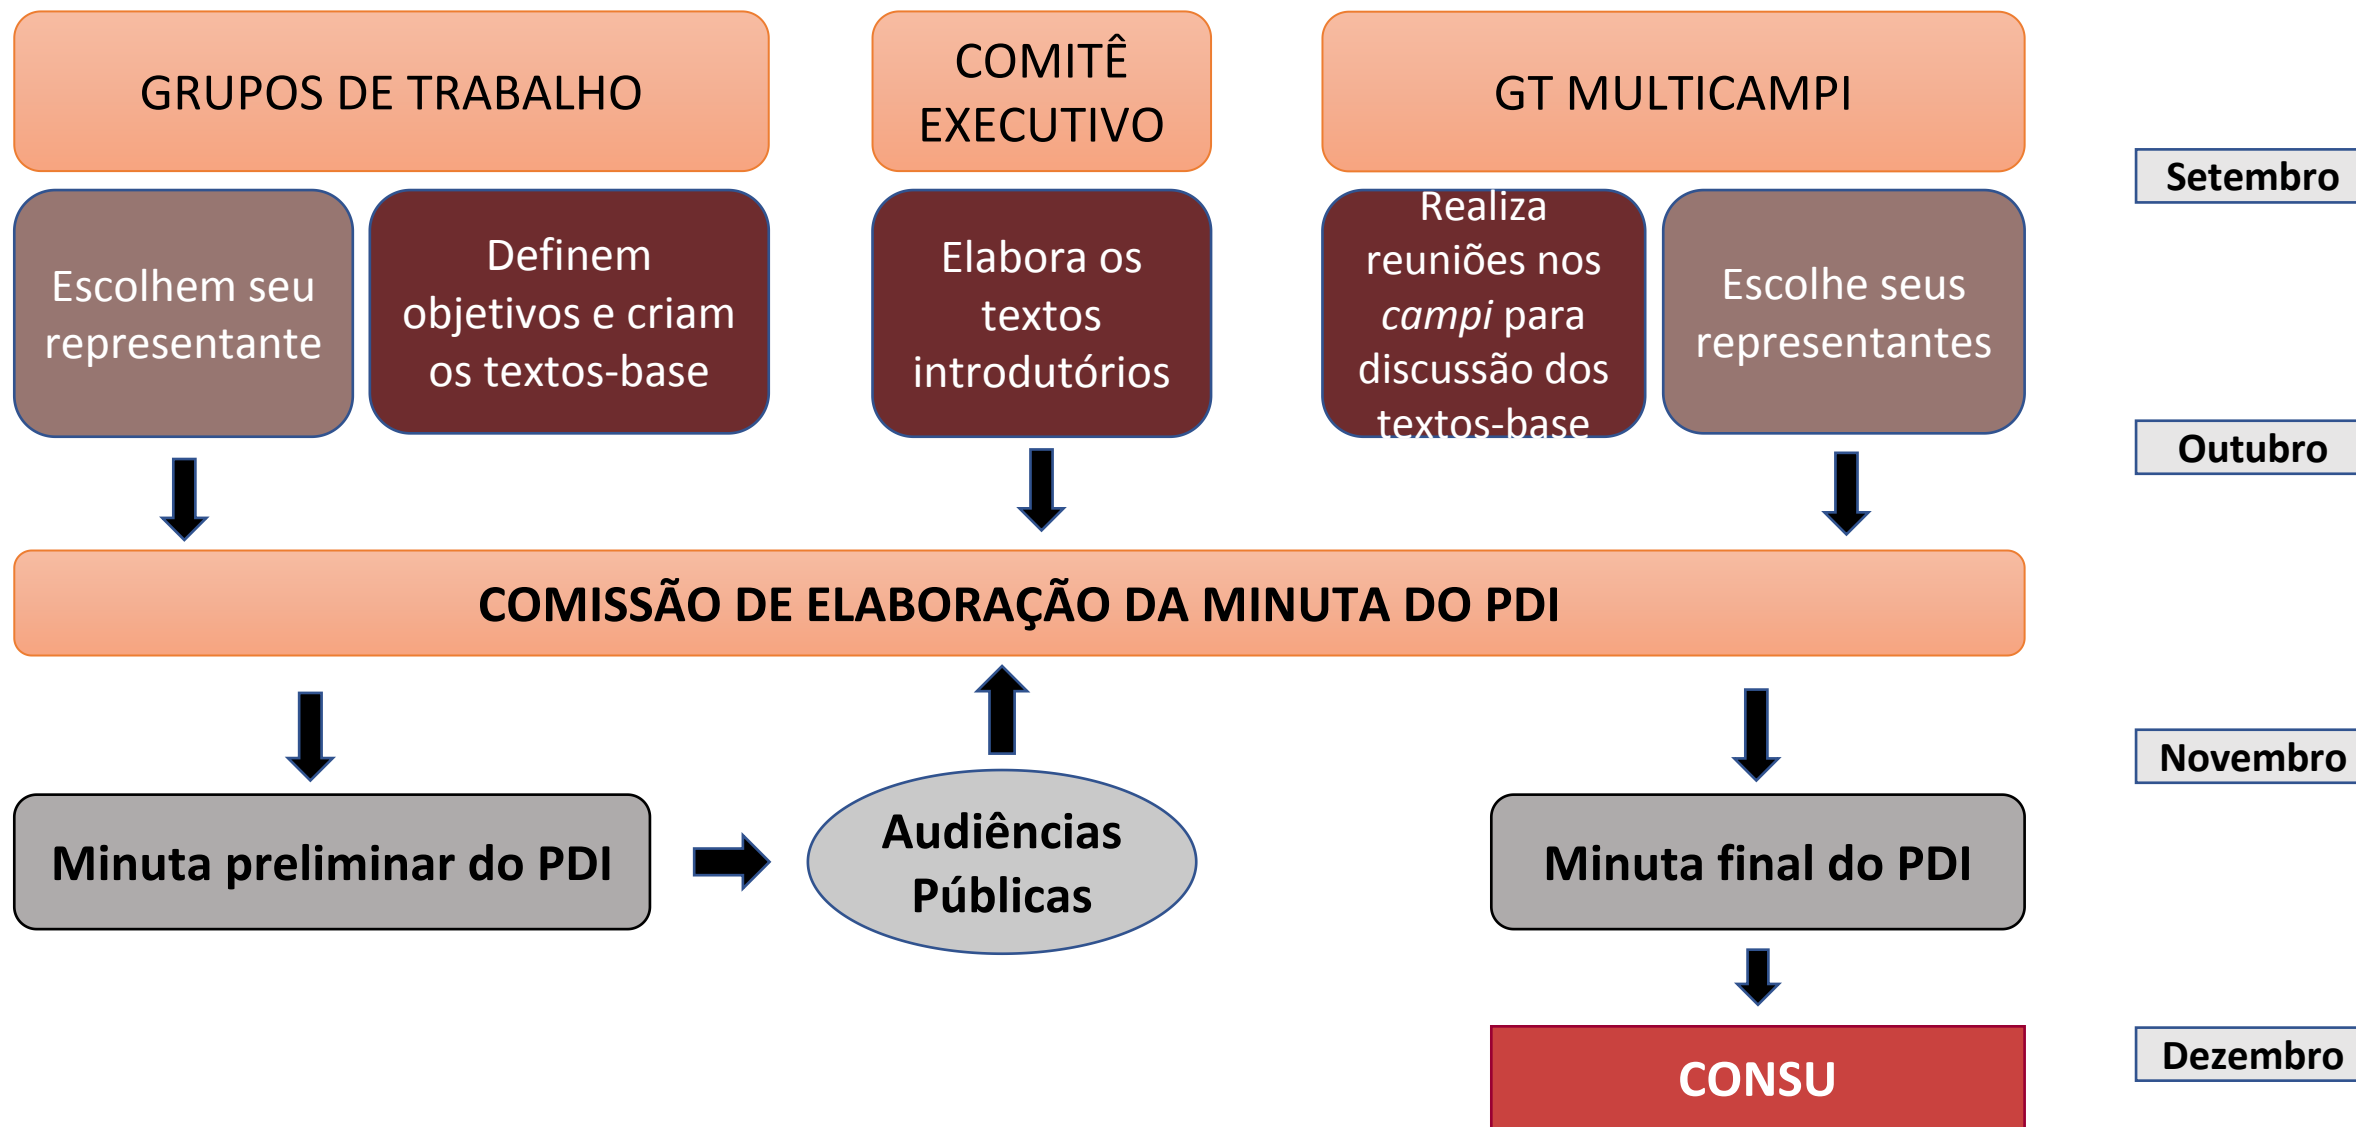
GRUPOS DE TRABALHO

COMITÊ EXECUTIVO

GT MULTICAMPI

Setembro

Escolhem seu representante

Definem objetivos e criam os textos-base

Elabora os textos introdutórios

Realiza reuniões nos *campi* para discussão dos textos-base

Escolhe seus representantes

Outubro

COMISSÃO DE ELABORAÇÃO DA MINUTA DO PDI

Novembro

Minuta preliminar do PDI

Audiências Públicas

Minuta final do PDI

CONSU

Dezembro